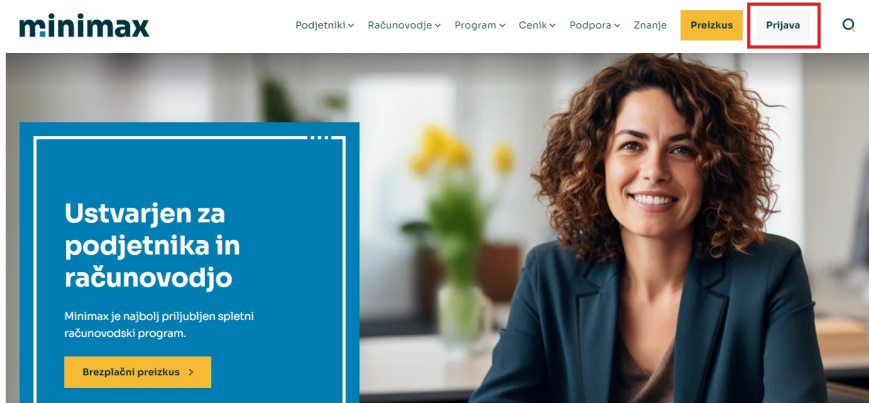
minimax

Podjetniki Računovodje Program Cenik Podpora Znanje Preizkus Prijava

Ustvarjen za podjetnika in računovodjo

Minimax je najbolj priljubljen spletni računovodski program.

Brezplačni preizkus ›